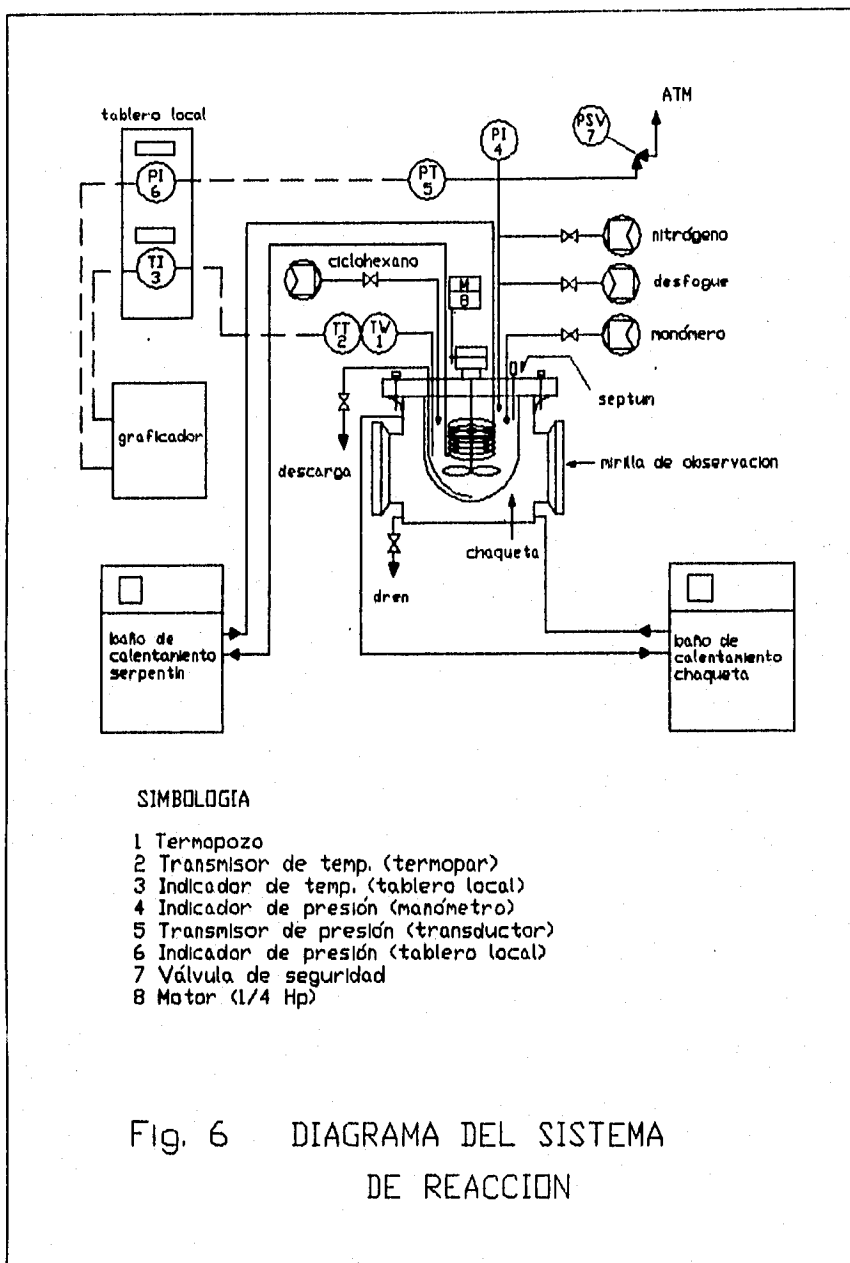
tablero local

ATM

PSV 7

PI 4

PI 6

PT 5

TI 3

nitrógeno

ciclohexano

desfogue

M 8

TT 2

TW 1

monómero

septum

graficador

descarga

mirilla de observacion

chaqueta

dren

baño de calentamiento serpentin

baño de calentamiento chaqueta

SIMBOLOGIA

1 Termopozo
2 Transmisor de temp. (termopar)
3 Indicador de temp. (tablero local)
4 Indicador de presión (manómetro)
5 Transmisor de presión (transductor)
6 Indicador de presión (tablero local)
7 Válvula de seguridad
8 Motor (1/4 Hp)

Fig. 6 DIAGRAMA DEL SISTEMA DE REACCION